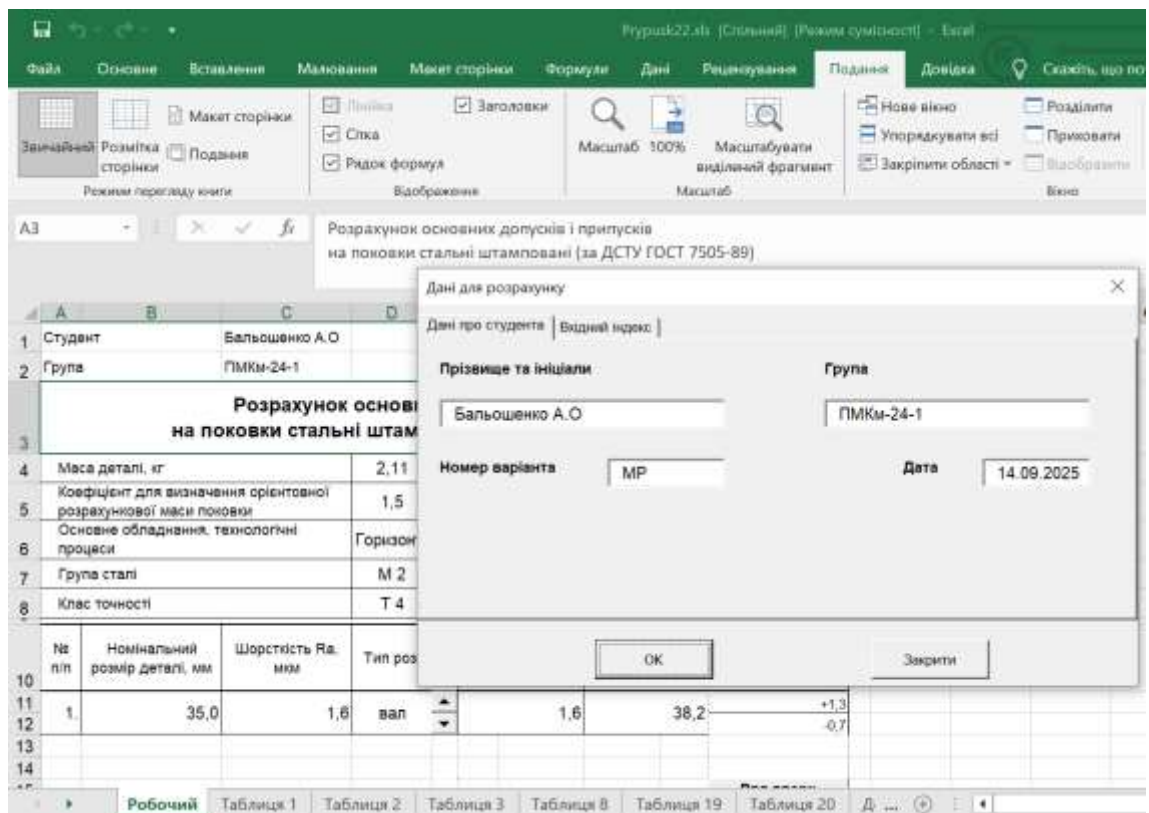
Prypusk22.xls [Спільний] [Режим сумісності] - Excel

Файл Основне Вставлення Малювання Макет сторінки Формули Дані Рецензування Подання Довідка Скажіть, що по

Звичайний Розмітка сторінки Макет сторінки Подання Режими перегляду книги
Лінійка Сітка Рядок формул Заголовки Відображення
Масштаб 100% Масштабувати виділений фрагмент Масштаб
Нове вікно Упорядкувати всі Закріпити області Розділити Приховати Відобразити Вікно

A3 fx Розрахунок основних допусків і припусків на поковки стальні штамповані (за ДСТУ ГОСТ 7505-89)

| | A | B | C | D |
|---|---|---|---|---|
| 1 | Студент | | Бальошенко А.О | |
| 2 | Група | | ПМКм-24-1 | |
| 3 | Розрахунок основі на поковки стальні штам | | | |
| 4 | Маса деталі, кг | | | 2,11 |
| 5 | Коефіцієнт для визначення орієнтовної розрахункової маси поковки | | | 1,5 |
| 6 | Основне обладнання, технологічні процеси | | | Горизон |
| 7 | Група сталі | | | М 2 |
| 8 | Клас точності | | | Т 4 |
| 10 | № п/п | Номінальний розмір деталі, мм | Шорсткість Ra, мкм | Тип роз |
| 11 | 1. | 35,0 | 1,6 | вал |

1,6 38,2 +1,3 -0,7

Дані для розрахунку
Дані про студента | Вихідний індекс
Прізвище та ініціали
Бальошенко А.О
Група
ПМКм-24-1
Номер варіанта
МР
Дата
14.09.2025
OK
Закрити

Робочий Таблиця 1 Таблиця 2 Таблиця 3 Таблиця 8 Таблиця 19 Таблиця 20 Д ...